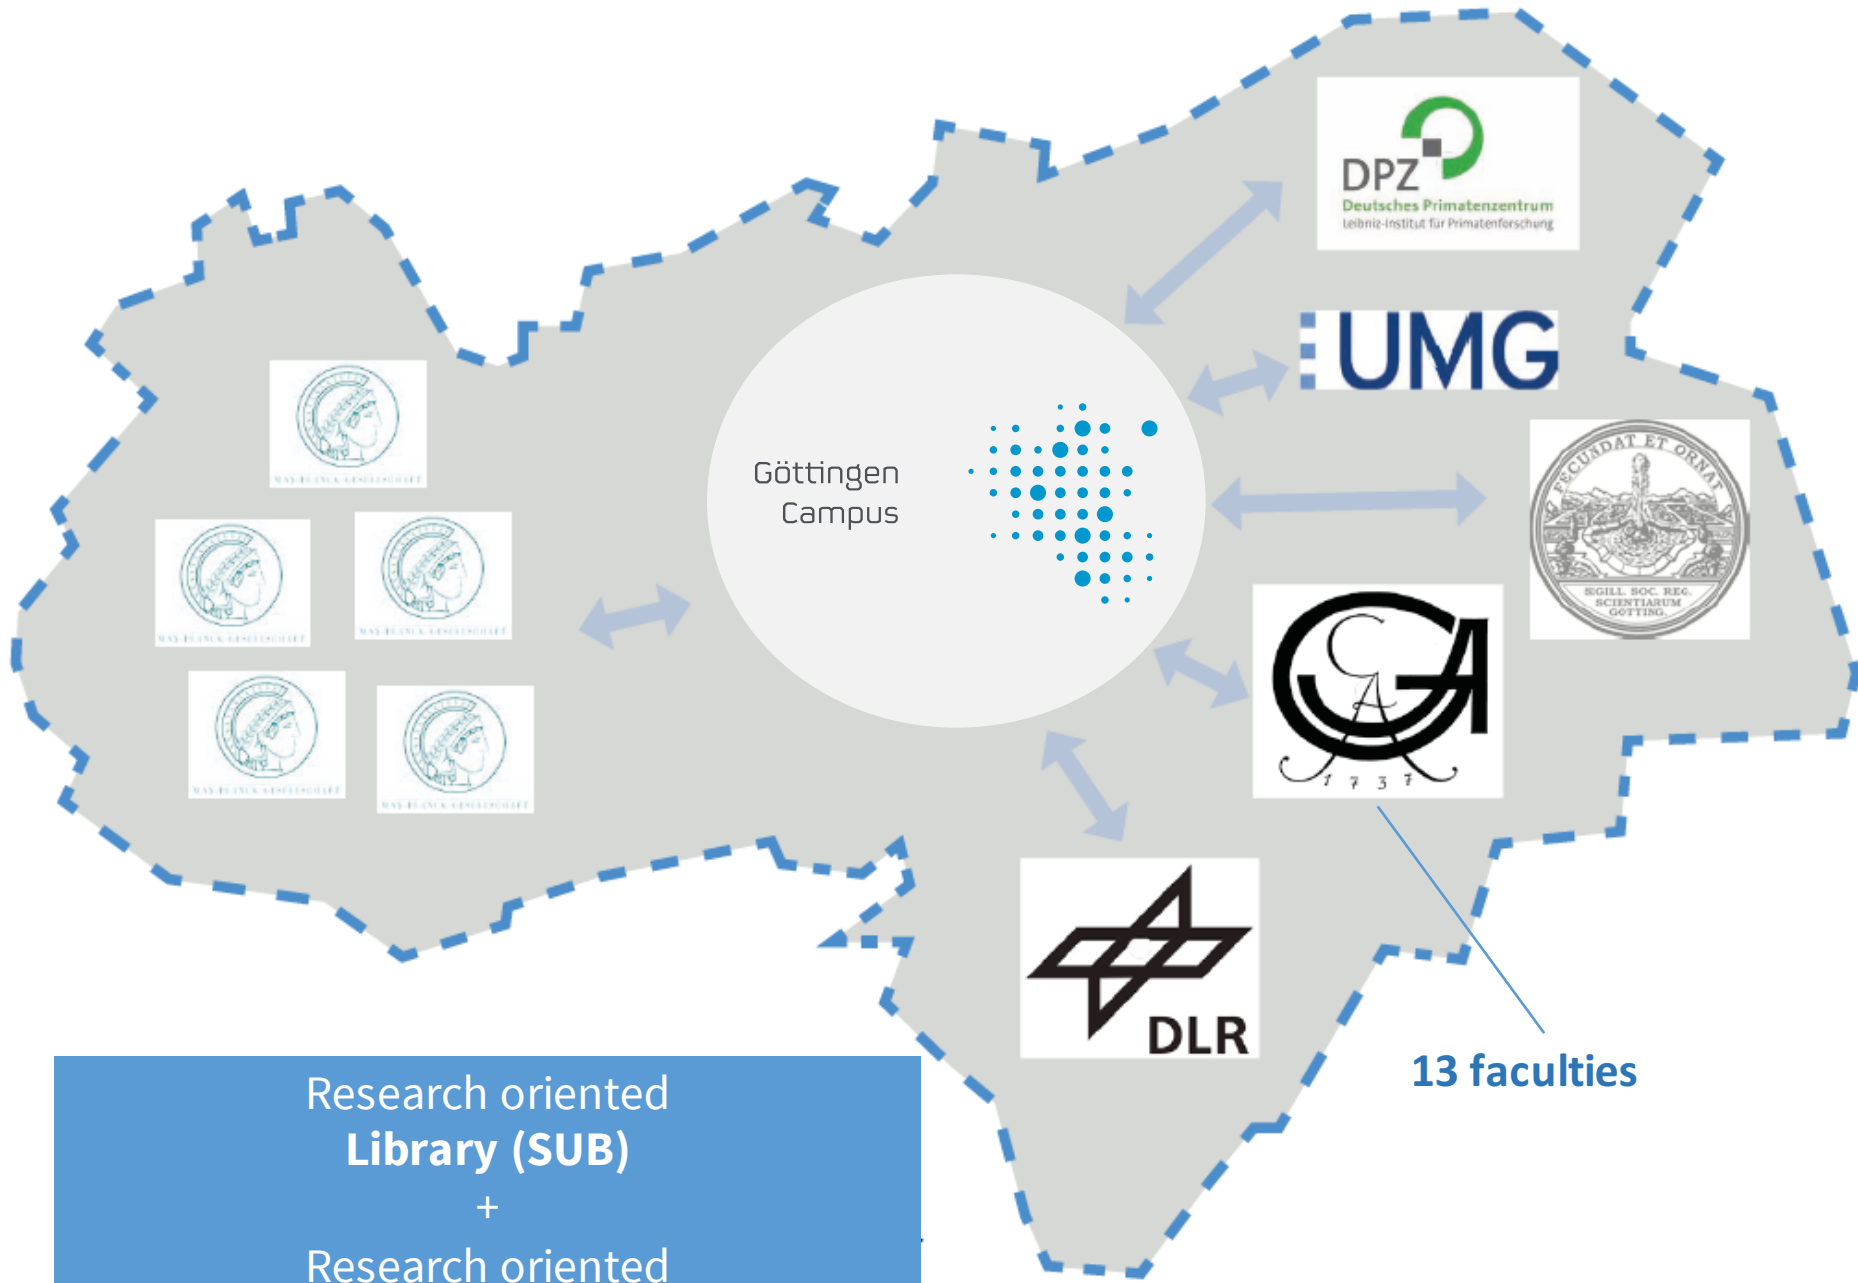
DPZ
Deutsches Primatenzentrum
Leibniz-Institut für Primatenforschung

UMG

Göttingen Campus

FECUNDAT ET ORNAT
SIGILL. SOC. REG. SCIENTIARUM GOTTING.

GA
1737

DLR

13 faculties

MAX-PLANCK-GESELLSCHAFT

MAX-PLANCK-GESELLSCHAFT

MAX-PLANCK-GESELLSCHAFT

MAX-PLANCK-GESELLSCHAFT

MAX-PLANCK-GESELLSCHAFT

Research oriented
Library (SUB)
+
Research oriented